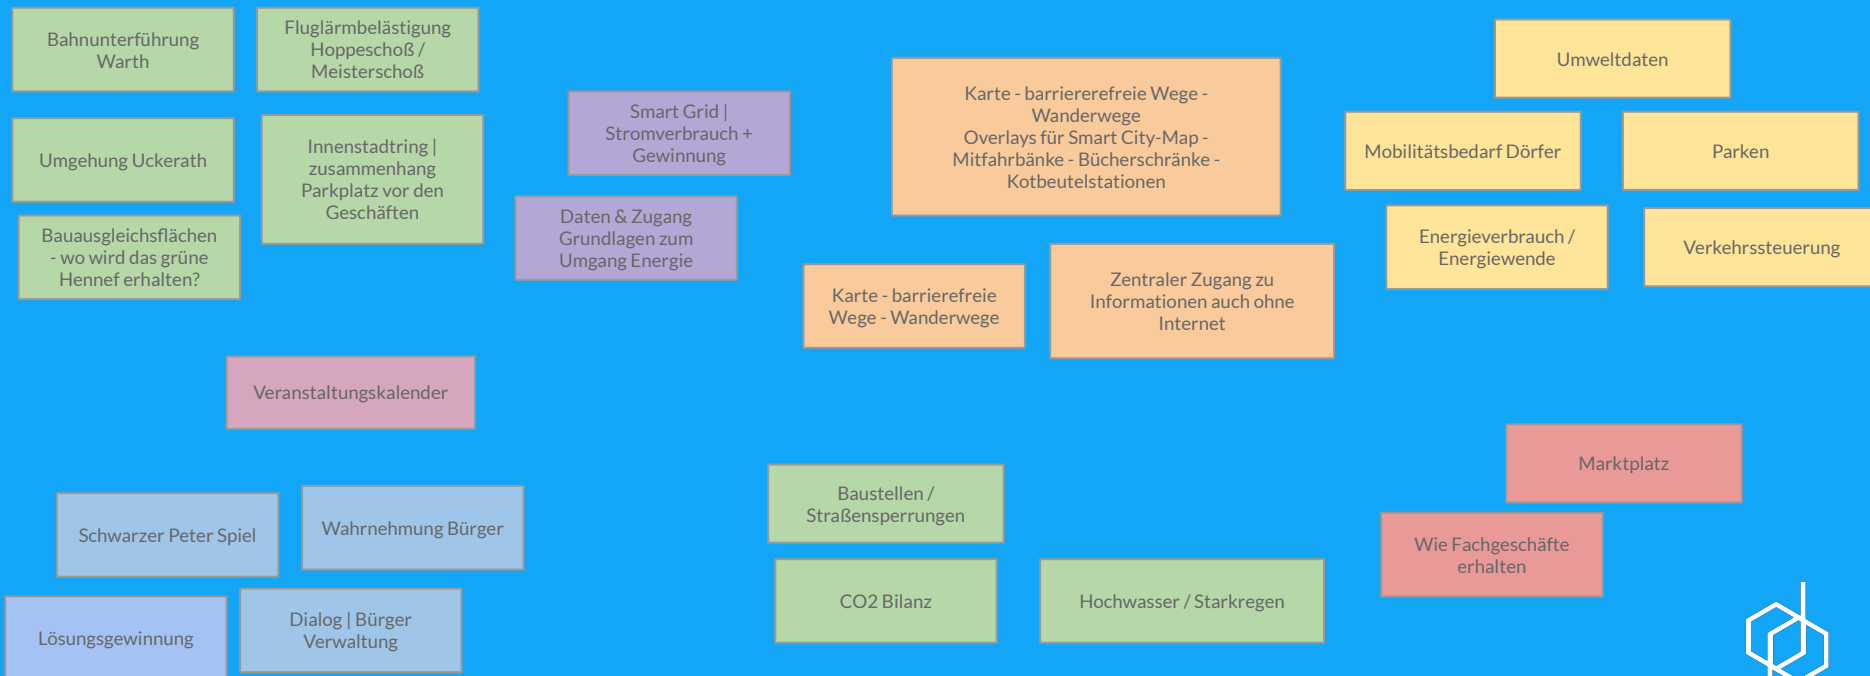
Bahnunterführung Warth

Fluglärmbelästigung Hoppeschoß / Meisterschoß

Umgehung Uckerath

Innenstadtring | zusammenhang Parkplatz vor den Geschäften

Bauausgleichsflächen - wo wird das grüne Hennef erhalten?

Smart Grid | Stromverbrauch + Gewinnung

Daten & Zugang Grundlagen zum Umgang Energie

Karte - barriererefreie Wege - Wanderwege
Overlays für Smart City-Map - Mitfahrbänke - Bücherschränke - Kotbeutelstationen

Karte - barrierefreie Wege - Wanderwege

Zentraler Zugang zu Informationen auch ohne Internet

Umweltdaten

Mobilitätsbedarf Dörfer

Parken

Energieverbrauch / Energiewende

Verkehrssteuerung

Veranstaltungskalender

Marktplatz

Wie Fachgeschäfte erhalten

Baustellen / Straßensperrungen

CO2 Bilanz

Hochwasser / Starkregen

Schwarzer Peter Spiel

Wahrnehmung Bürger

Lösungsgewinnung

Dialog | Bürger Verwaltung